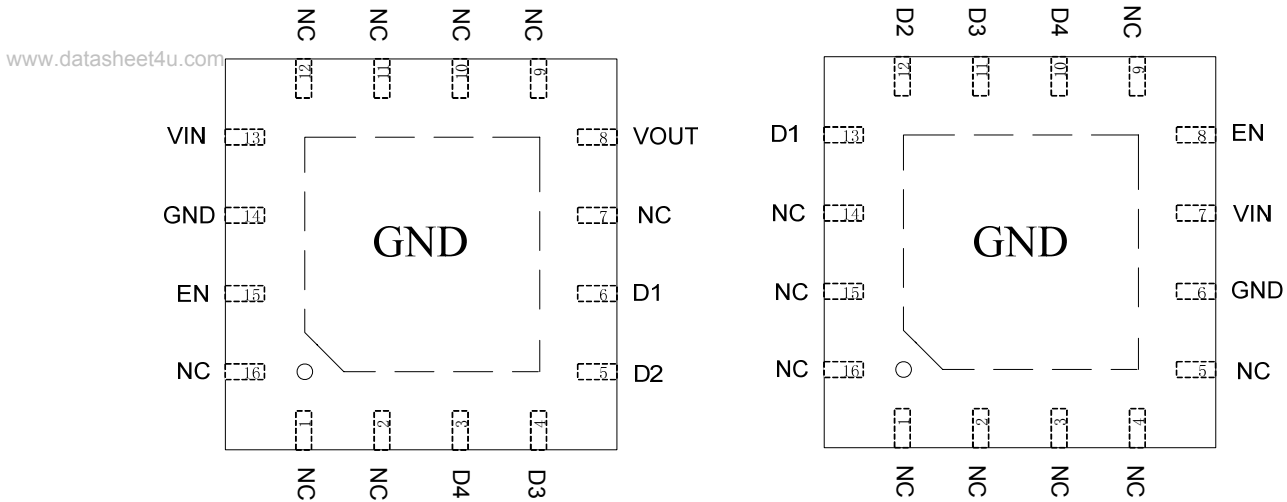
www.datasheet4u.com

NC NC NC NC
12 11 10 9
VIN 13
GND 14
EN 15
NC 16
8 VOUT
7 NC
6 D1
5 D2
GND
1 2 3 4
NC NC D4 D3

D2 D3 D4 NC
12 11 10 9
D1 13
NC 14
NC 15
NC 16
8 EN
7 VIN
6 GND
5 NC
GND
1 2 3 4
NC NC NC NC